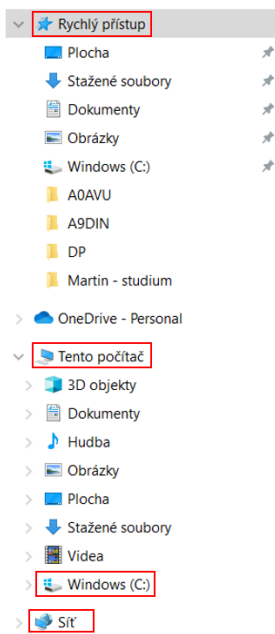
Rychlý přístup
Plocha
Stažené soubory
Dokumenty
Obrázky
Windows (C:)
A0AVU
A9DIN
DP
Martin - studium
OneDrive - Personal
Tento počítač
3D objekty
Dokumenty
Hudba
Obrázky
Plocha
Stažené soubory
Videa
Windows (C:)
Síť